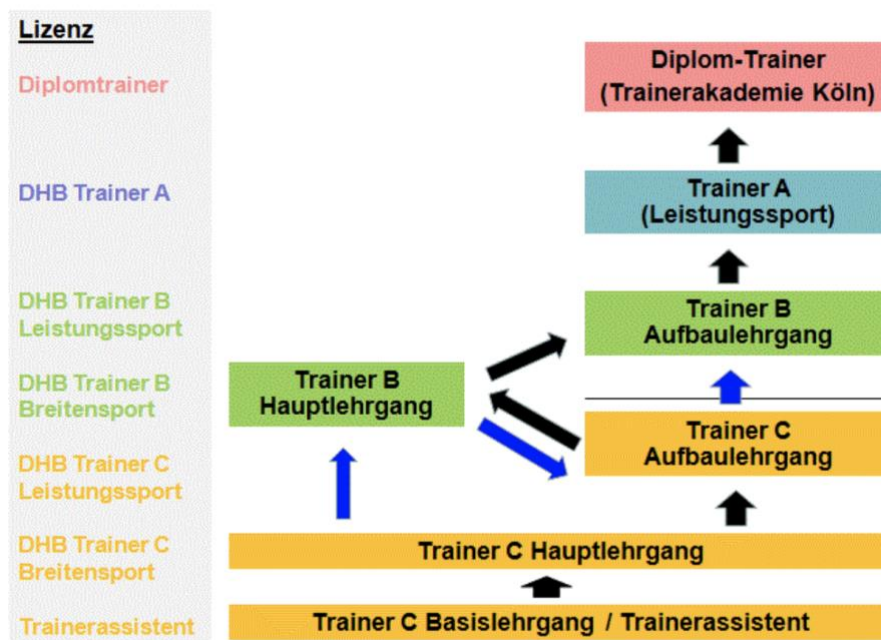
Lizenz

Diplomtrainer

DHB Trainer A

DHB Trainer B Leistungssport

DHB Trainer B Breitensport

DHB Trainer C Leistungssport

DHB Trainer C Breitensport

Trainerassistent

Diplom-Trainer (Trainerakademie Köln)

Trainer A (Leistungssport)

Trainer B Aufbaulehrgang

Trainer B Hauptlehrgang

Trainer C Aufbaulehrgang

Trainer C Hauptlehrgang

Trainer C Basislehrgang / Trainerassistent